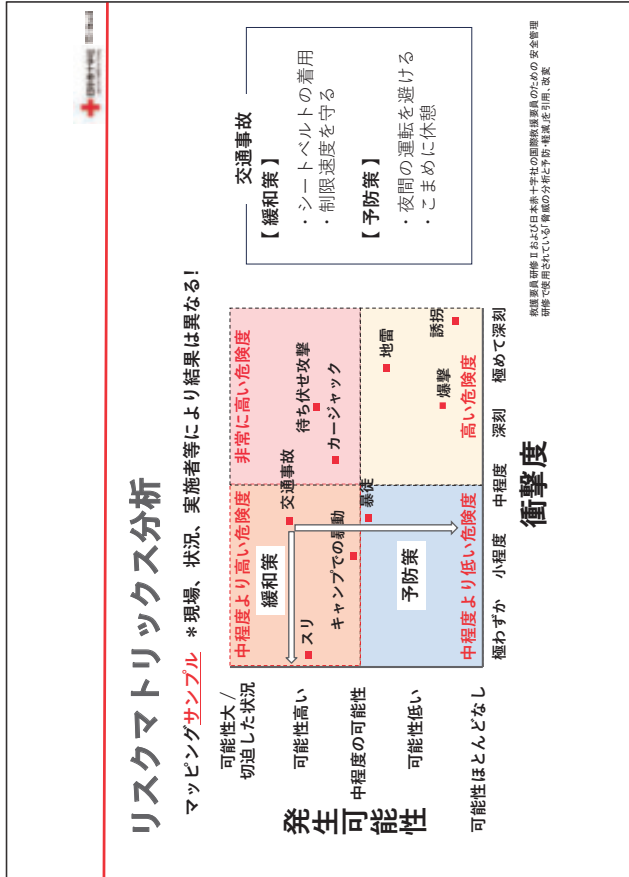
リスクマトリックス分析

マッピングサンプル ＊現場、状況、実施者等により結果は異なる！

発生可能性

可能性大／切迫した状況
可能性高い
中程度の可能性
可能性低い
可能性ほとんどなし

極わずか　小程度　中程度　深刻　極めて深刻

衝撃度

中程度より高い危険度
緩和策
スリ
交通事故
キャンプでの暴動

非常に高い危険度
待ち伏せ攻撃
カージャック

中程度より低い危険度
予防策
暴徒

高い危険度
地雷
誘拐
爆撃

交通事故

【緩和策】
・シートベルトの着用
・制限速度を守る

【予防策】
・夜間の運転を避ける
・こまめに休憩

救援要員研修Ⅱおよび日本赤十字社の国際救援要員のための安全管理研修で使用されている「脅威の分析と予防・軽減策」引用、改変